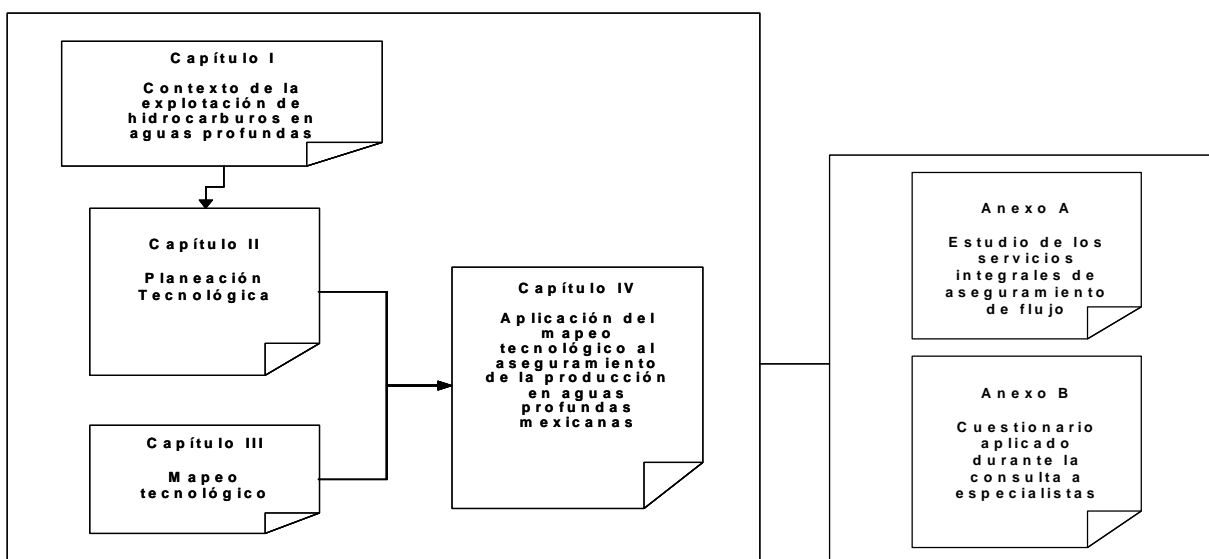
Capítulo I

Contexto de la explotación de hidrocarburos en aguas profundas

Capítulo II

Planeación Tecnológica

Capítulo III

Mapeo tecnológico

Capítulo IV

Aplicación del mapeo tecnológico al aseguramiento de la producción en aguas profundas mexicanas

Anexo A

Estudio de los servicios integrales de aseguramiento de flujo

Anexo B

Cuestionario aplicado durante la consulta a especialistas